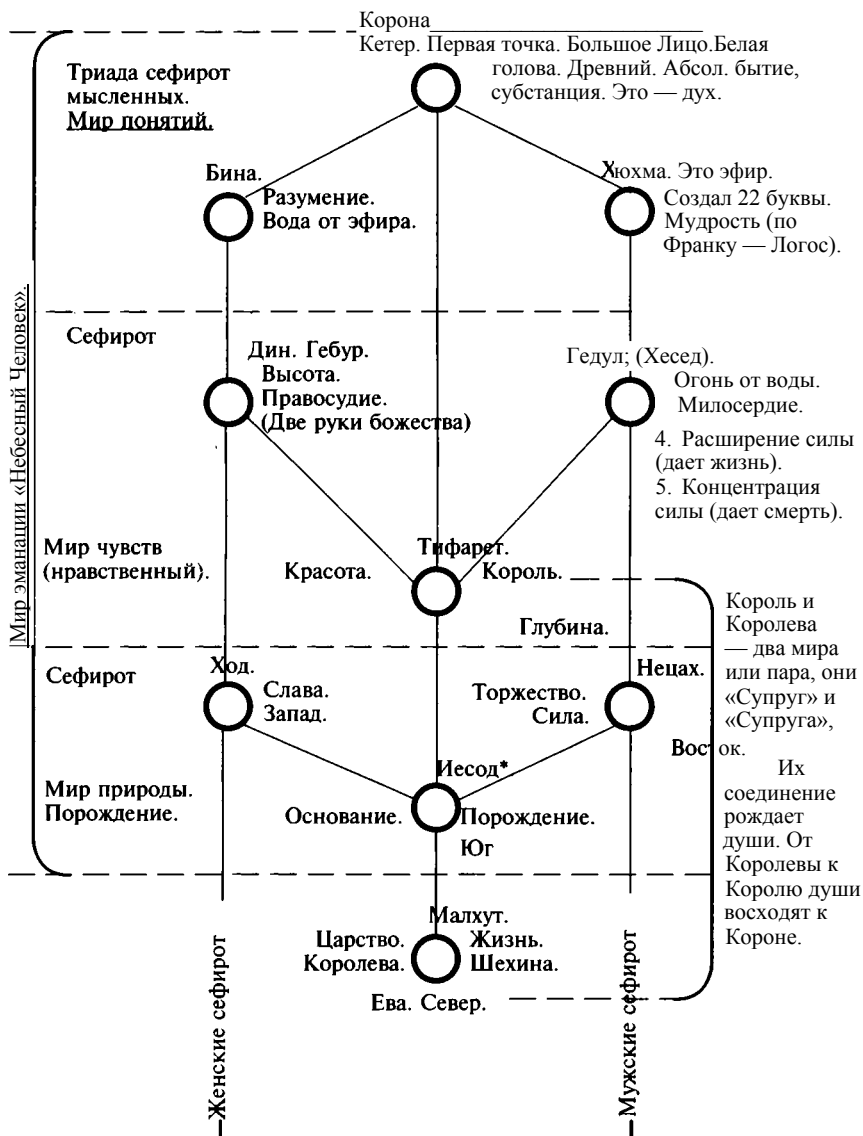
Корона
Кетер. Первая точка. Большое Лицо. Белая голова. Древний. Абсол. бытие, субстанция. Это — дух.

Триада сефирот мысленных.
Мир понятий.

Бина.
Разумение.
Вода от эфира.

Хохма. Это эфир.
Создал 22 буквы.
Мудрость (по Франку — Логос).

Мир эманации «Небесный Человек».

Сефирот

Дин. Гебур.
Высота.
Правосудие.
(Две руки божества)

Гедул; (Хесед).
Огонь от воды.
Милосердие.

4. Расширение силы (дает жизнь).
5. Концентрация силы (дает смерть).

Мир чувств (нравственный).

Красота.

Тифарет.
Король.

Глубина.

Король и Королева — два мира или пара, они «Супруг» и «Супруга», Восток. Их соединение рождает души. От Королевы к Королю души восходят к Короне.

Сефирот

Ход.
Слава.
Запад.

Нецах.
Торжество.
Сила.

Мир природы.
Порождение.

Иесод*
Основание.
Порождение.
Юг

Малхут.
Царство.
Королева.
Жизнь.
Шехина.
Ева. Север.

Женские сефирот

Мужские сефирот